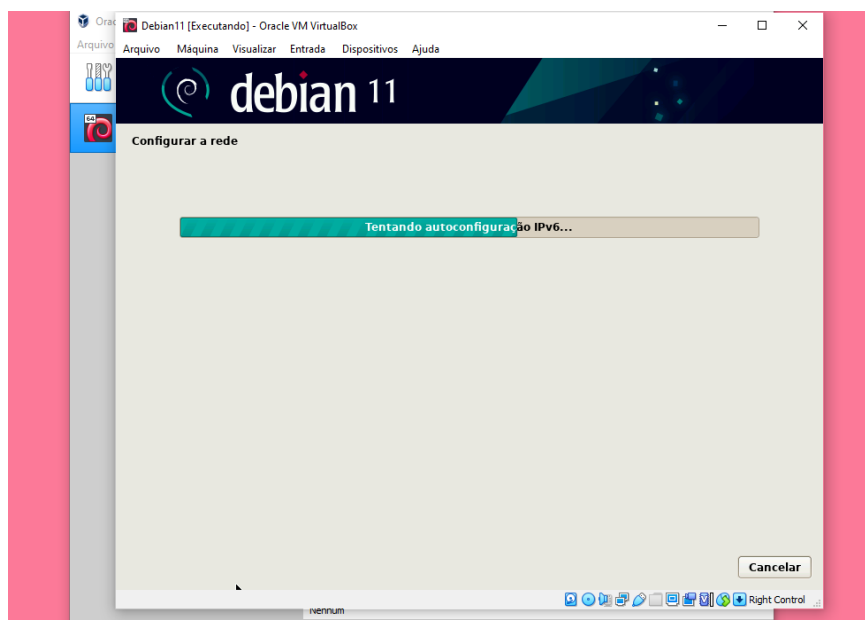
Orac
Arquivo
64
Debian11 [Executando] - Oracle VM VirtualBox
Arquivo Máquina Visualizar Entrada Dispositivos Ajuda
debian 11
Configurar a rede
Tentando autoconfiguração IPv6...
Cancelar
Nenhum
Right Control